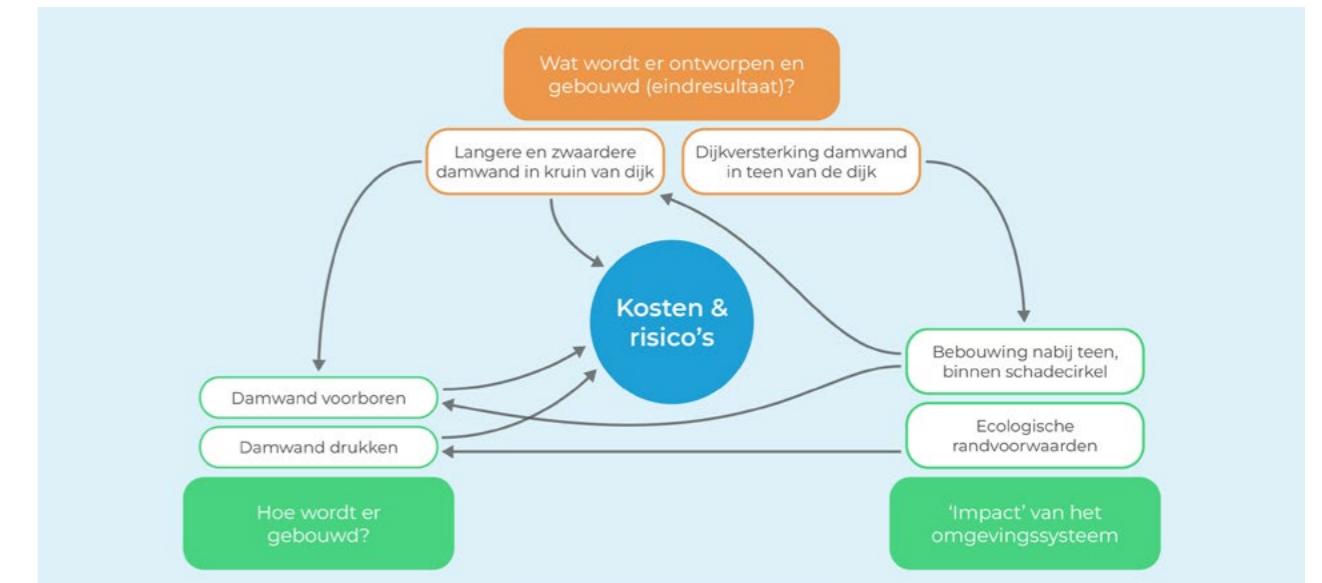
Wat wordt er ontworpen en gebouwd (eindresultaat)?

Langere en zwaardere damwand in kruin van dijk

Dijkversterking damwand in teen van de dijk

Kosten & risico's

Bebouwing nabij teen, binnen schadecirkel

Damwand voorboren

Damwand drukken

Ecologische randvoorwaarden

Hoe wordt er gebouwd?

'Impact' van het omgevingssysteem